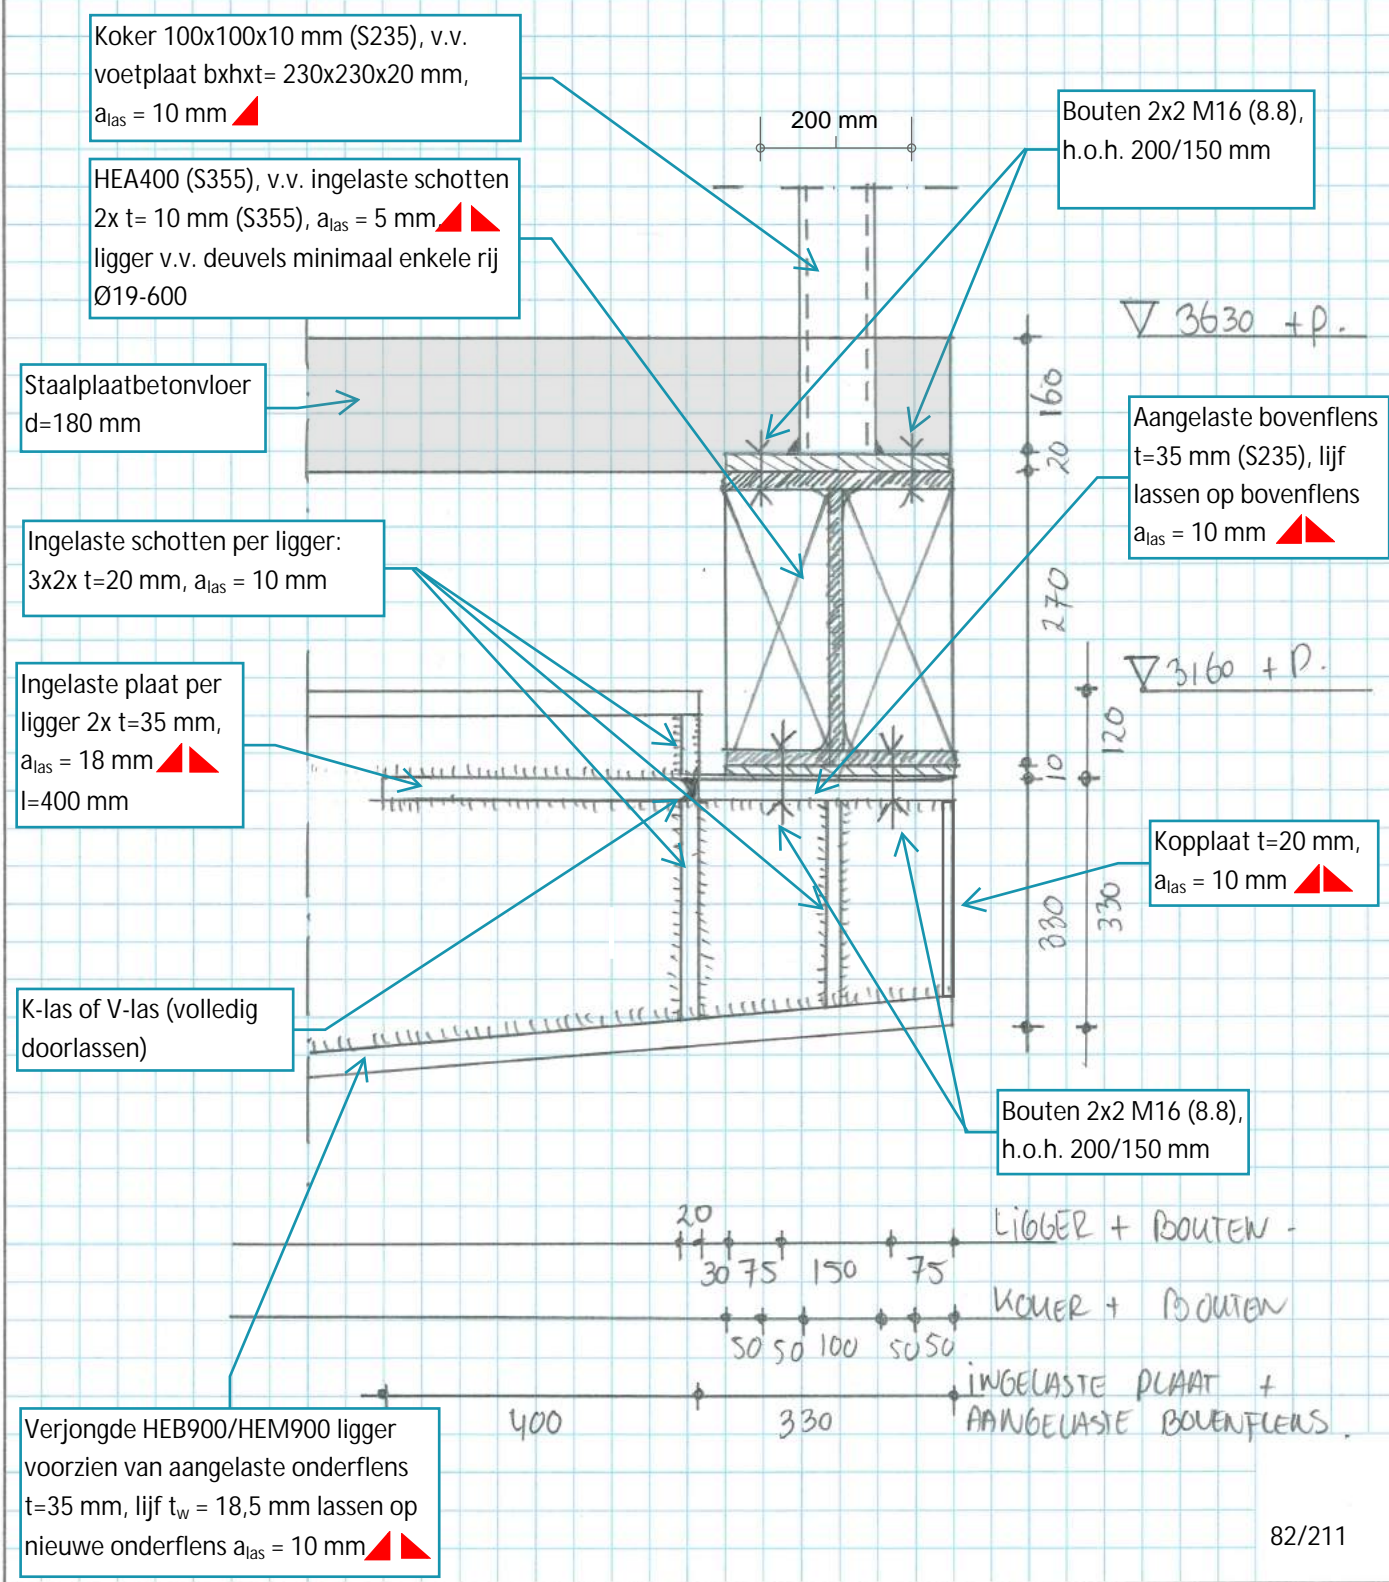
Koker 100x100x10 mm (S235), v.v. voetplaat bxhxt= 230x230x20 mm, $a_{las}$ = 10 mm

200 mm

Bouten 2x2 M16 (8.8), h.o.h. 200/150 mm

HEA400 (S355), v.v. ingelaste schotten 2x t= 10 mm (S355), $a_{las}$ = 5 mm ligger v.v. deuvels minimaal enkele rij Ø19-600

∇ 3630 + P.

Staalplaatbetonvloer d=180 mm

160

20

Aangelaste bovenflens t=35 mm (S235), lijf lassen op bovenflens $a_{las}$ = 10 mm

Ingelaste schotten per ligger: 3x2x t=20 mm, $a_{las}$ = 10 mm

270

∇ 3160 + P.

Ingelaste plaat per ligger 2x t=35 mm, $a_{las}$ = 18 mm l=400 mm

120

10

Kopplaat t=20 mm, $a_{las}$ = 10 mm

330

330

K-las of V-las (volledig doorlassen)

Bouten 2x2 M16 (8.8), h.o.h. 200/150 mm

20

30 75 150 75

LIGGER + BOUTEN -

50 50 100 50 50

KOKER + BOUTEN

400

330

INGELASTE PLAAT + AANGELASTE BOVENFLENS.

Verjongde HEB900/HEM900 ligger voorzien van aangelaste onderflens t=35 mm, lijf $t_w$ = 18,5 mm lassen op nieuwe onderflens $a_{las}$ = 10 mm

82/211